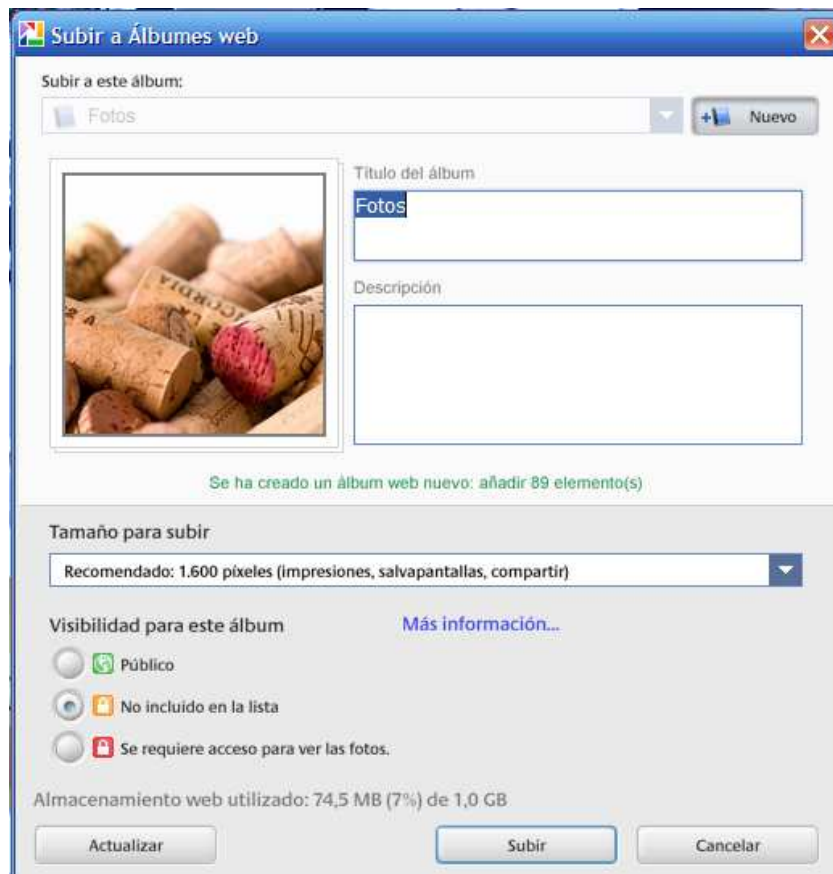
Subir a Álbumes web

Subir a este álbum:

Fotos

Nuevo

Título del álbum

Fotos

Descripción

Se ha creado un álbum web nuevo: añadir 89 elemento(s)

Tamaño para subir

Recomendado: 1.600 píxeles (impresiones, salvapantallas, compartir)

Visibilidad para este álbum

Más información...

Público

No incluido en la lista

Se requiere acceso para ver las fotos.

Almacenamiento web utilizado: 74,5 MB (7%) de 1,0 GB

Actualizar

Subir

Cancelar